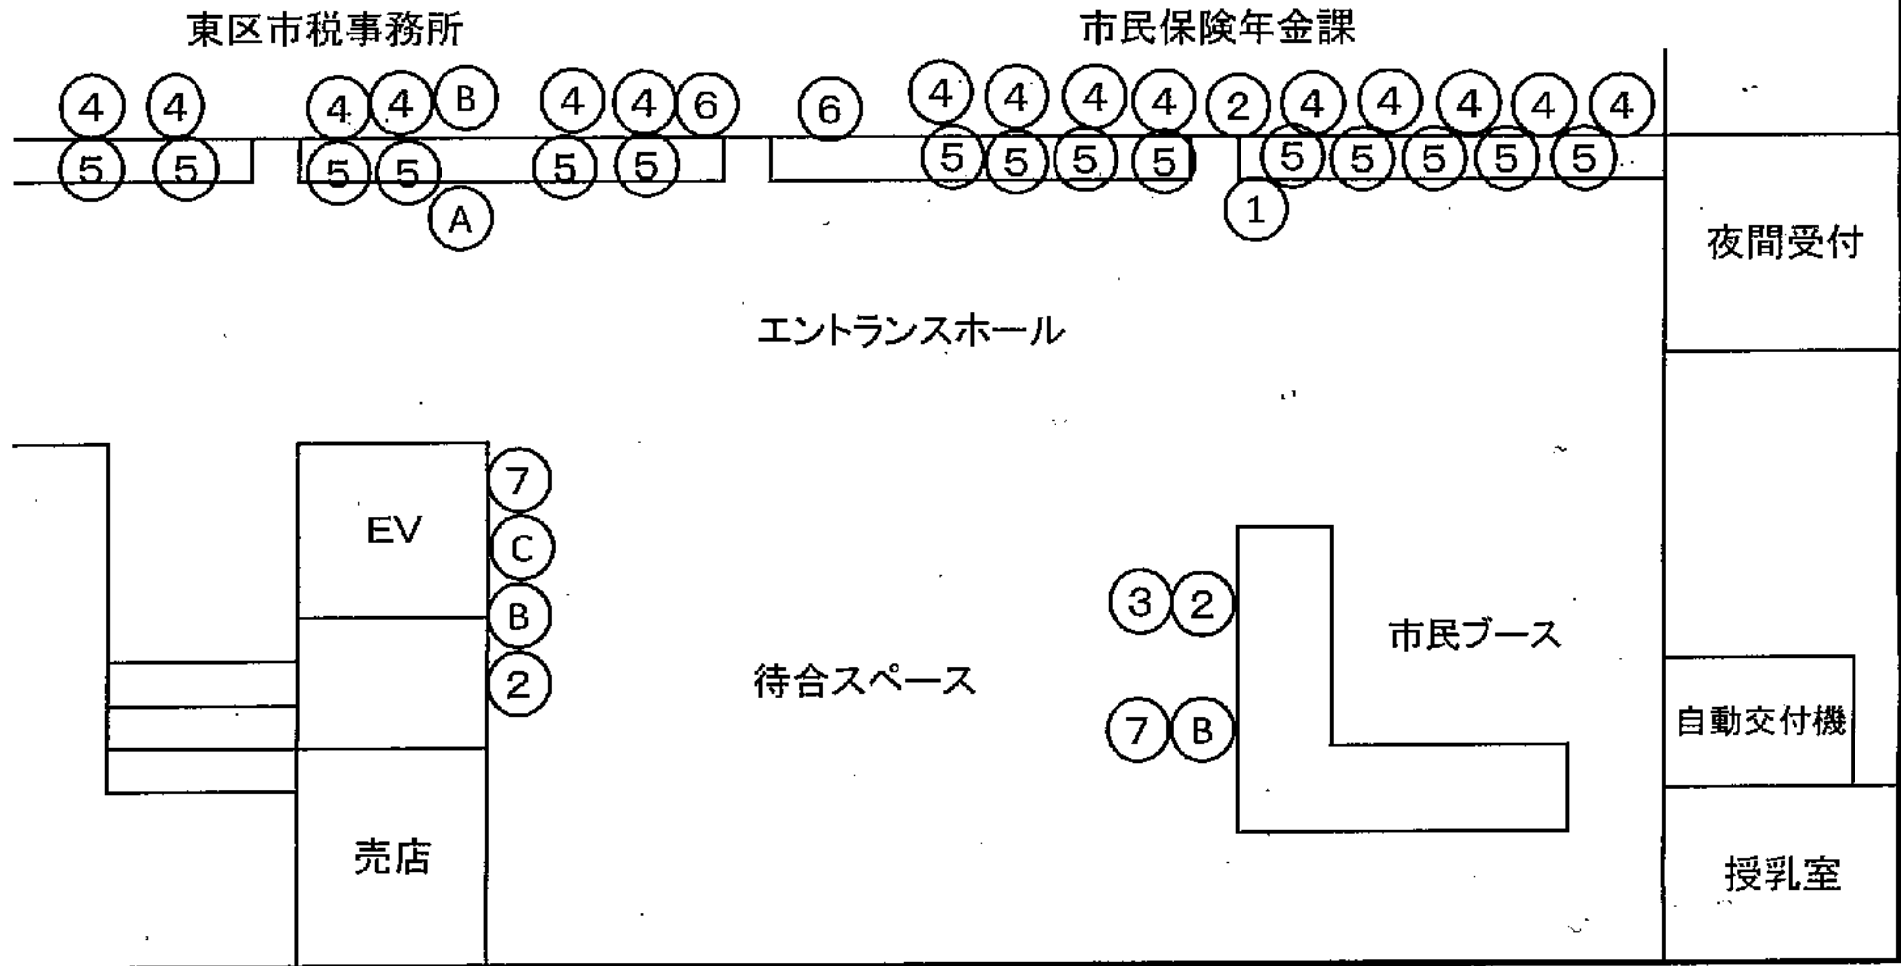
東区市税事務所

市民保険年金課

4 4 4 4 B 4 4 6 6 4 4 4 4 2 4 4 4 4 4

5 5 5 5 5 5 5 5 5 5 5 5 5 5 5

A

1

夜間受付

エントランスホール

7

EV

C

B

2

3 2

市民ブース

待合スペース

7 B

自動交付機

売店

授乳室